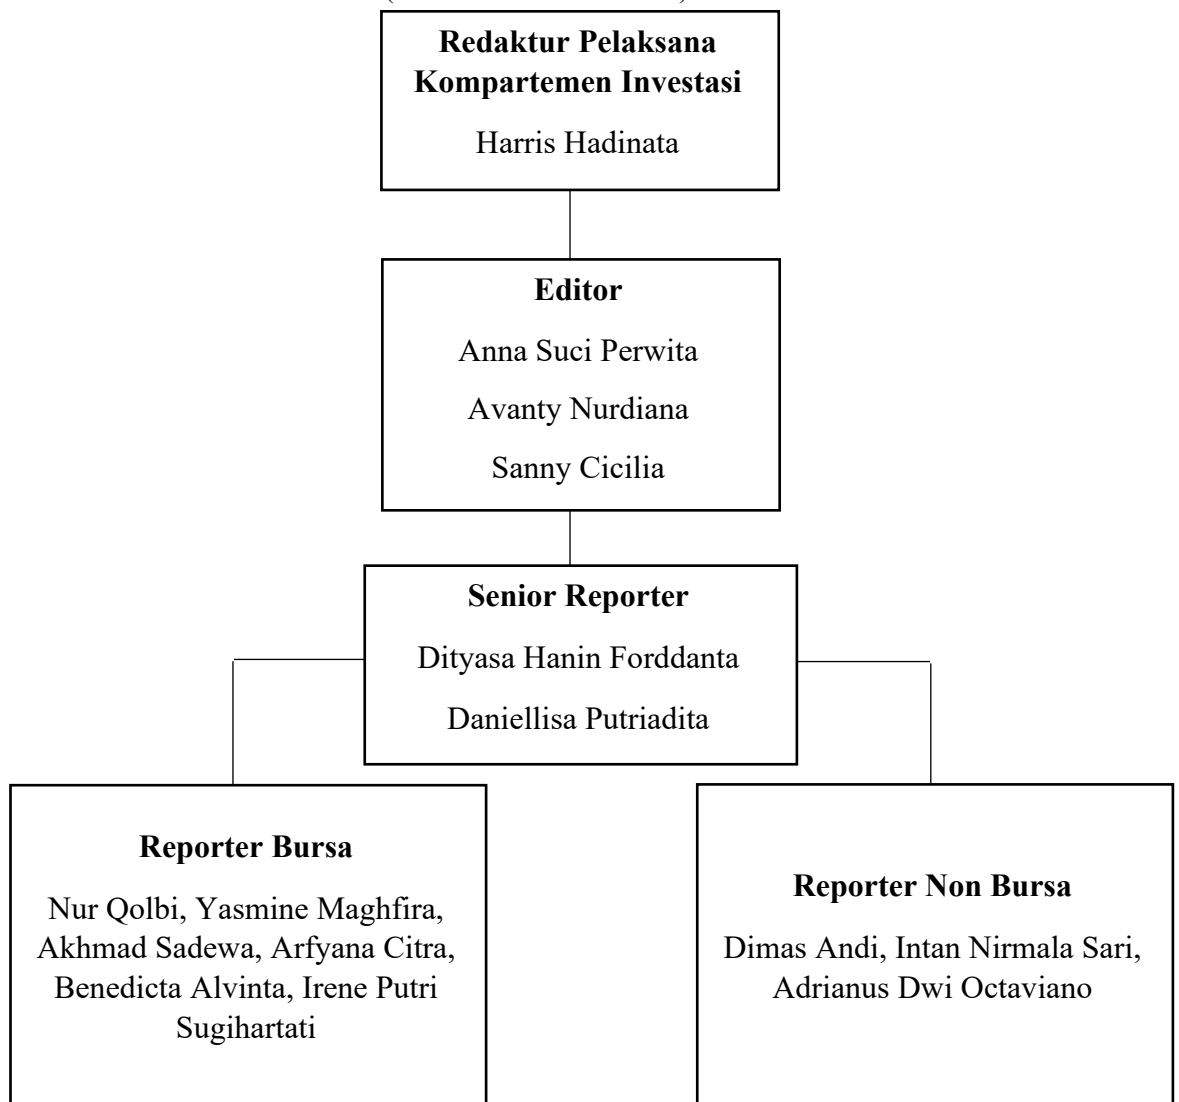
Redaktur Pelaksana Kompartemen Investasi

Harris Hadinata

Editor

Anna Suci Perwita

Avanty Nurdiana

Sanny Cicilia

Senior Reporter

Dityasa Hanin Forddanta

Daniellisa Putriadita

Reporter Bursa

Nur Qolbi, Yasmine Maghfira, Akhmad Sadewa, Arfyana Citra, Benedicta Alvinta, Irene Putri Sugihartati

Reporter Non Bursa

Dimas Andi, Intan Nirmala Sari, Adrianus Dwi Octaviano